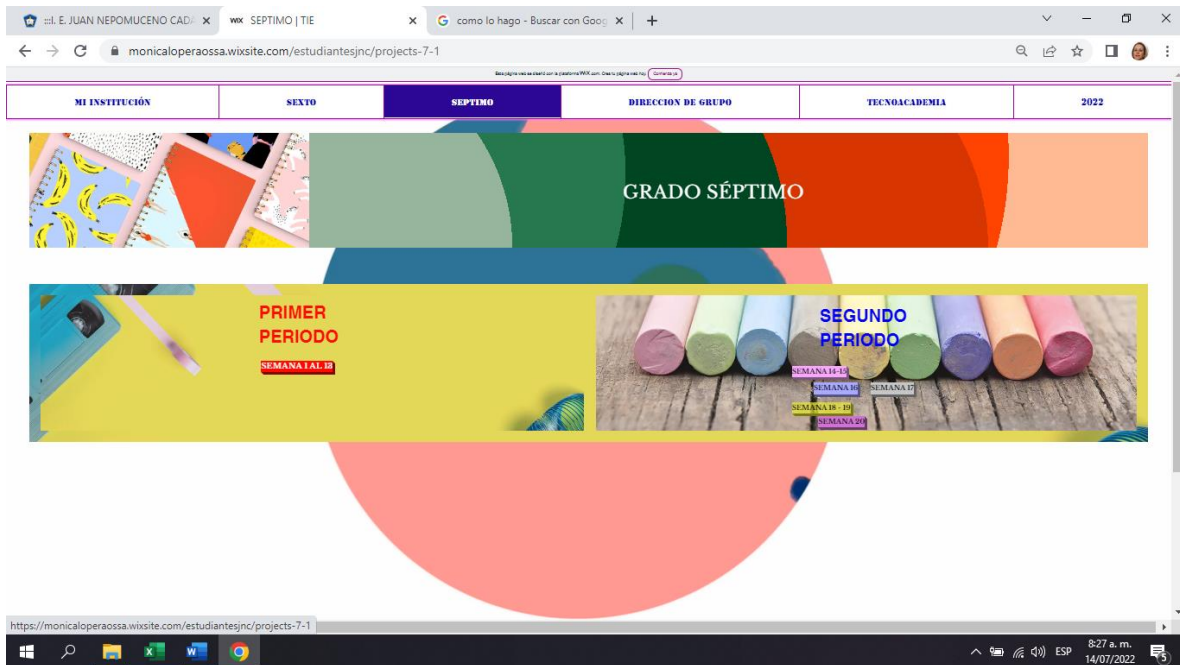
::I. E. JUAN NEPOMUCENO CADA ×
SEPTIMO | TIE ×
como lo hago - Buscar con Goog ×
+

monicaloperaossa.wixsite.com/estudiantesjnc/projects-7-1

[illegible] Comenzar ya

| MI INSTITUCIÓN | SEXTO | SEPTIMO | DIRECCION DE GRUPO | TECNOACADEMIA | 2022 |
|---|---|---|---|---|---|

GRADO SÉPTIMO

PRIMER PERIODO

SEMANA 1 AL 13

SEGUNDO PERIODO

SEMANA 14-15

SEMANA 16

SEMANA 17

SEMANA 18 - 19

SEMANA 20

https://monicaloperaossa.wixsite.com/estudiantesjnc/projects-7-1

ESP
8:27 a. m.
14/07/2022
5